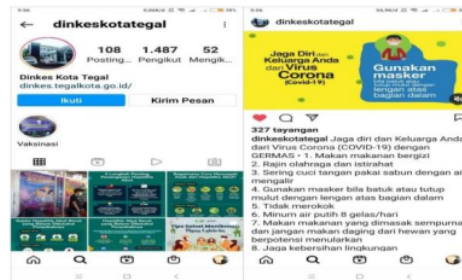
dinkeskotategal

108 Posting...
1.487 Pengikut
52 Mengik...

Dinkes Kota Tegal
dinkes.tegalkota.go.id/

Ikuti
Kirim Pesan

Vaksinasi

dinkeskotategal

Jaga Diri dan Keluarga Anda dari Virus Corona (Covid-19)

Gunakan masker
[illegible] lengan atas bagian dalam

327 tayangan
dinkeskotategal Jaga diri dan Keluarga Anda dari Virus Corona (COVID-19) dengan GERMAS • 1. Makan makanan bergizi
2. Rajin olahraga dan istirahat
3. Sering cuci tangan pakai sabun dengan air mengalir
4. Gunakan masker bila batuk atau tutup mulut dengan lengan atas bagian dalam
5. Tidak merokok
6. Minum air putih 8 gelas/hari
7. Makan makanan yang dimasak sempurna dan jangan makan daging dari hewan yang berpotensi menularkan
8. Jaga kebersihan lingkungan